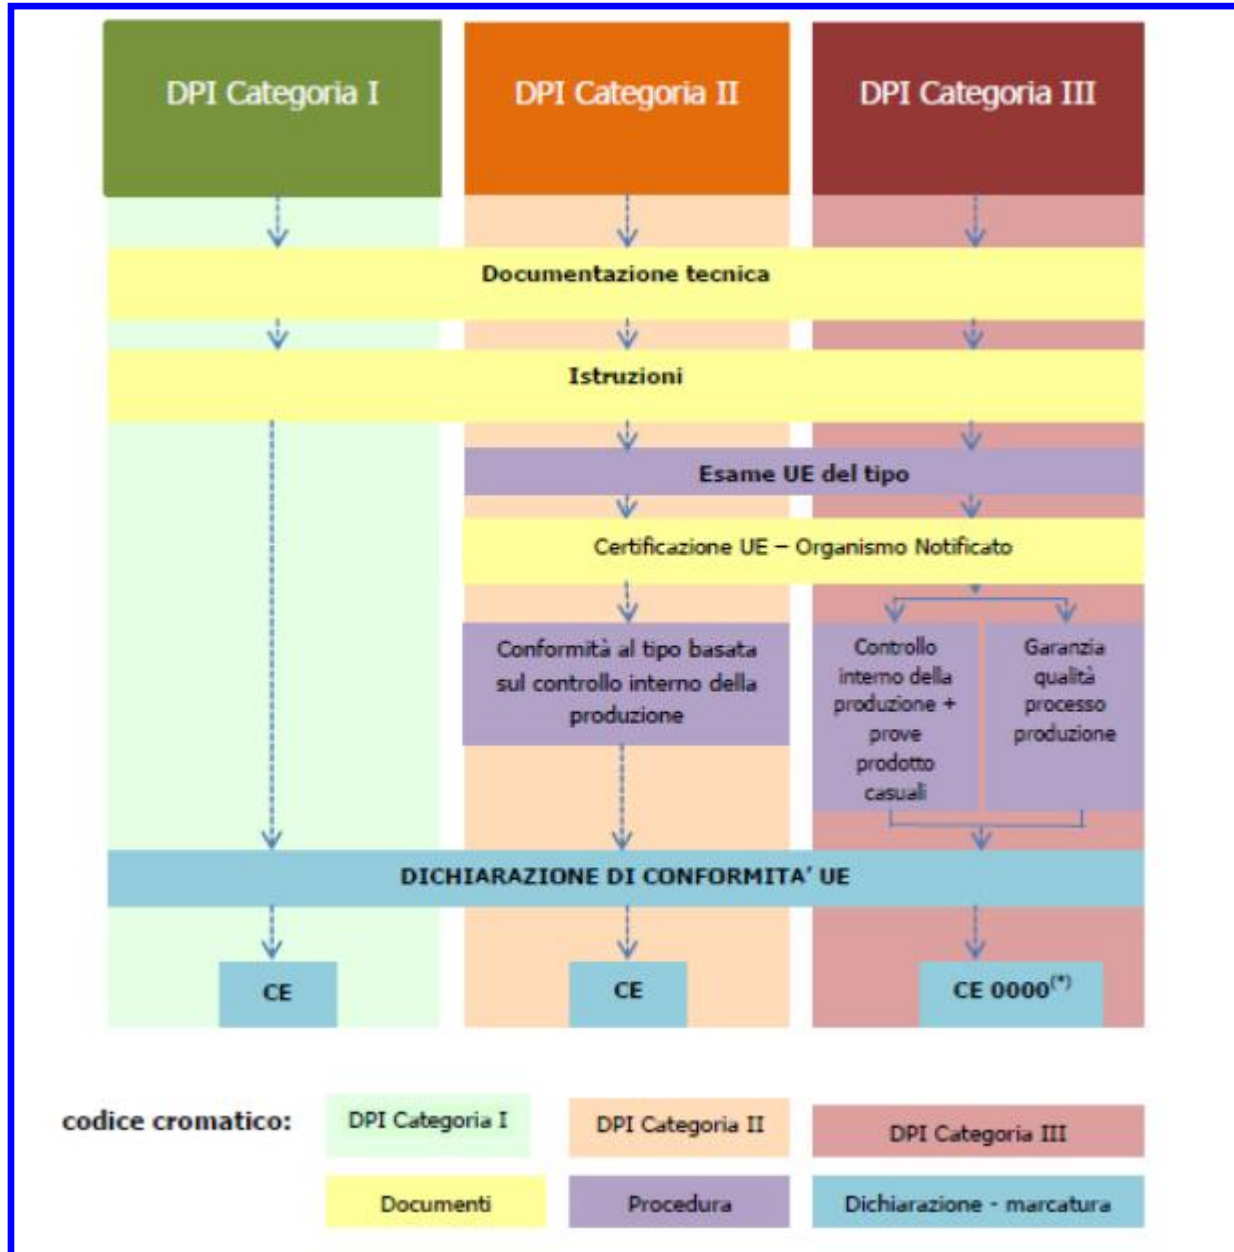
DPI Categoria I

DPI Categoria II

DPI Categoria III

Documentazione tecnica

Istruzioni

Esame UE del tipo

Certificazione UE – Organismo Notificato

Conformità al tipo basata sul controllo interno della produzione

Controllo interno della produzione + prove prodotto casuali

Garanzia qualità processo produzione

DICHIARAZIONE DI CONFORMITA' UE

CE

CE

CE 0000$^{(*)}$

codice cromatico:

DPI Categoria I

DPI Categoria II

DPI Categoria III

Documenti

Procedura

Dichiarazione - marcatura